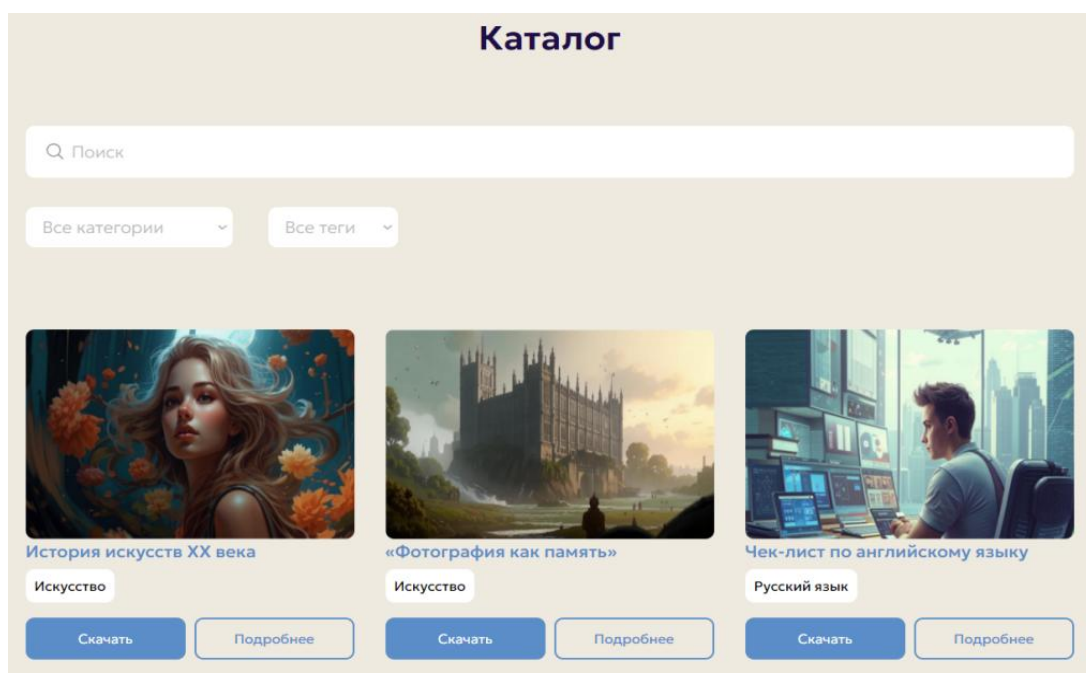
Каталог

Поиск

Все категории

Все теги

История искусств XX века

Искусство

Скачать

Подробнее

«Фотография как память»

Искусство

Скачать

Подробнее

Чек-лист по английскому языку

Русский язык

Скачать

Подробнее